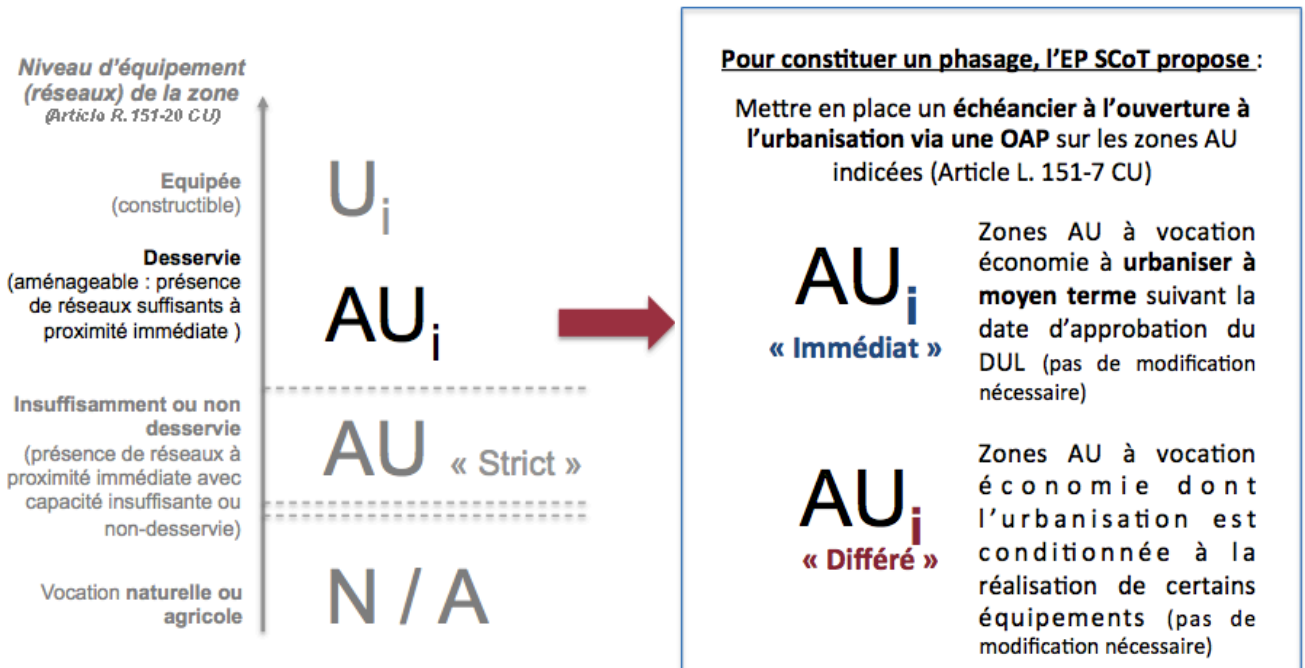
Niveau d'équipement (réseaux) de la zone
(Article R.151-20 CU)

Equipée (constructible)

$U_i$

Desservie (aménageable : présence de réseaux suffisants à proximité immédiate )

$AU_i$

Insuffisamment ou non desservie (présence de réseaux à proximité immédiate avec capacité insuffisante ou non-desservie)

AU « Strict »

Vocation naturelle ou agricole

N / A

Pour constituer un phasage, l'EP SCoT propose :

Mettre en place un échéancier à l'ouverture à l'urbanisation via une OAP sur les zones AU indicées (Article L. 151-7 CU)

$AU_i$
« Immédiat »

Zones AU à vocation économie à urbaniser à moyen terme suivant la date d'approbation du DUL (pas de modification nécessaire)

$AU_i$
« Différé »

Zones AU à vocation économie dont l'urbanisation est conditionnée à la réalisation de certains équipements (pas de modification nécessaire)